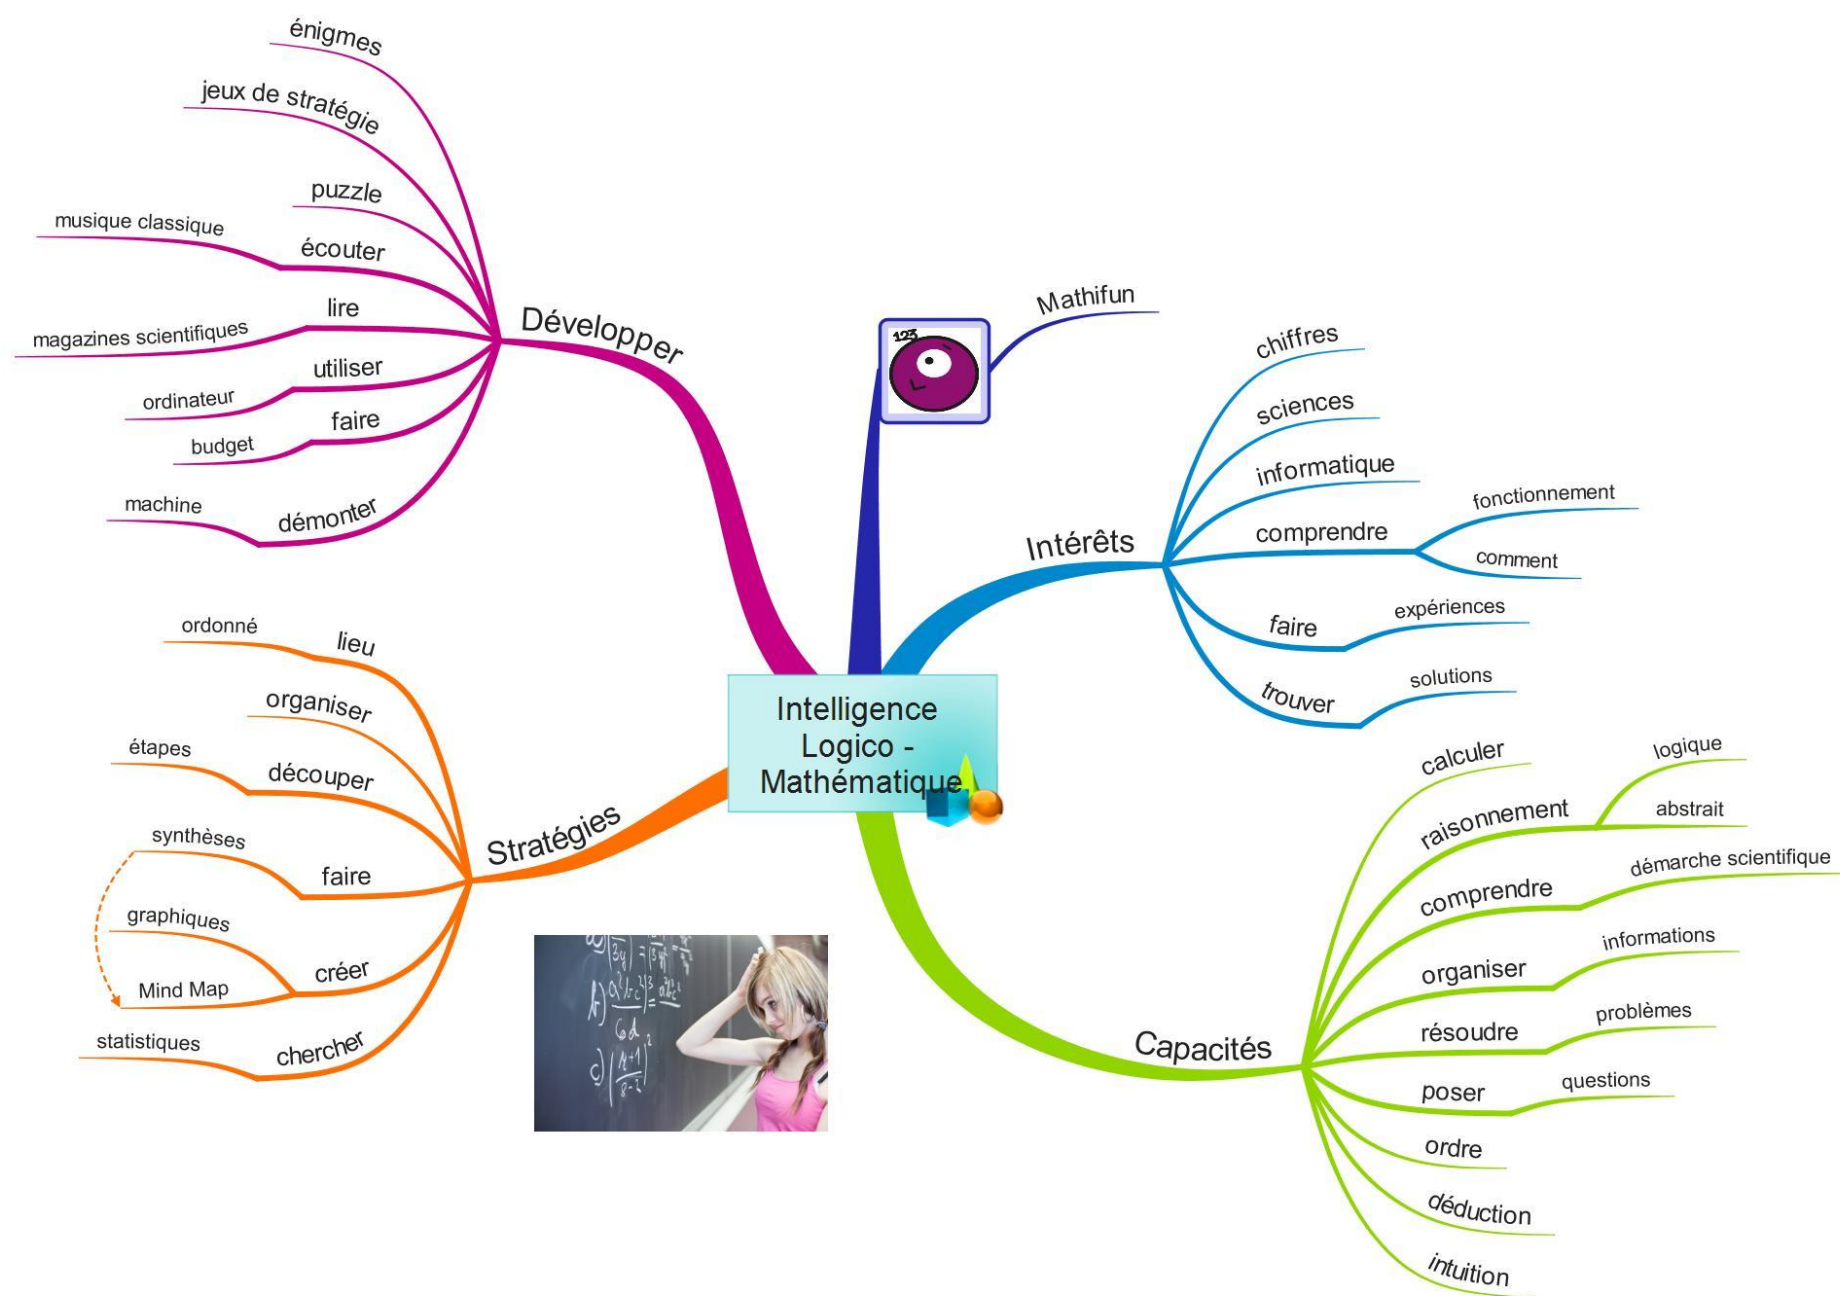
Intelligence Logico - Mathématique

Développer
énigmes
jeux de stratégie
puzzle
écouter
musique classique
lire
magazines scientifiques
utiliser
ordinateur
faire
budget
démonter
machine

Mathifun
123

Intérêts
chiffres
sciences
informatique
comprendre
fonctionnement
comment
faire
expériences
trouver
solutions

Capacités
calculer
raisonnement
logique
abstrait
comprendre
démarche scientifique
organiser
informations
résoudre
problèmes
poser
questions
ordre
déduction
intuition

Stratégies
lieu
ordonné
organiser
découper
étapes
faire
synthèses
créer
graphiques
Mind Map
chercher
statistiques